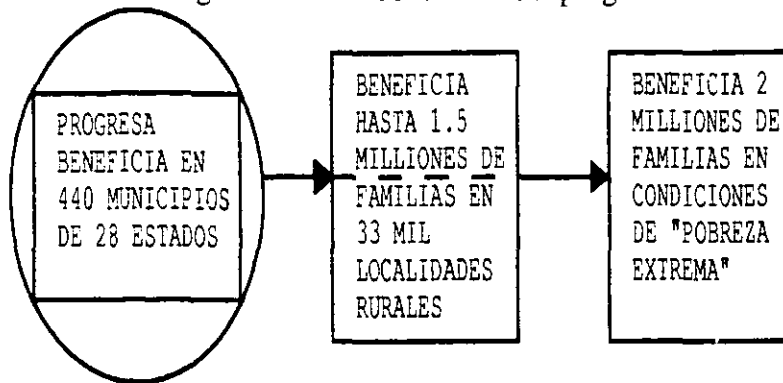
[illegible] progra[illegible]

PROGRESA BENEFICIA EN 440 MUNICIPIOS DE 28 ESTADOS

BENEFICIA HASTA 1.5 MILLIONES DE FAMILIAS EN 33 MIL LOCALIDADES RURALES

BENEFICIA 2 MILLIONES DE FAMILIAS EN CONDICIONES DE "POBREZA EXTREMA"